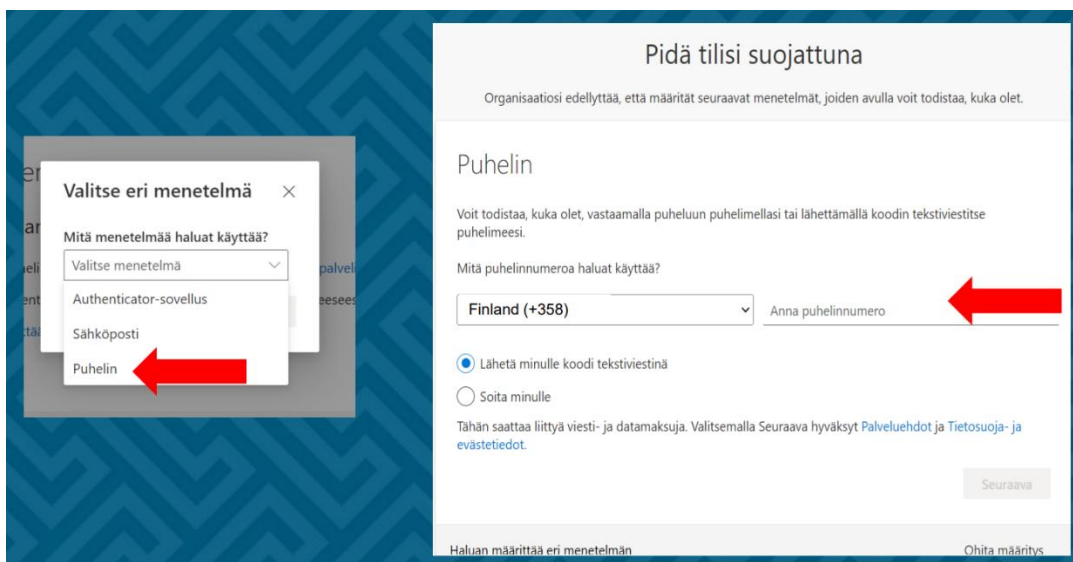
Valitse eri menetelmä ×

Mitä menetelmää haluat käyttää?

Valitse menetelmä

Authenticator-sovellus

Sähköposti

Puhelin

er

ar

eli palvel

ent eesees

ttää

Pidä tilisi suojattuna

Organisaatiosi edellyttää, että määrität seuraavat menetelmät, joiden avulla voit todistaa, kuka olet.

Puhelin

Voit todistaa, kuka olet, vastaamalla puheluun puhelimellasi tai lähettämällä koodin tekstiviestitse puhelimeesi.

Mitä puhelinnumeroa haluat käyttää?

Finland (+358)

Anna puhelinnumero

Lähetä minulle koodi tekstiviestinä

Soita minulle

Tähän saattaa liittyä viesti- ja datamaksuja. Valitsemalla Seuraava hyväksyt Palveluehdot ja Tietosuoja- ja evästetiedot.

Seuraava

Haluan määrittää eri menetelmän

Ohita määritys